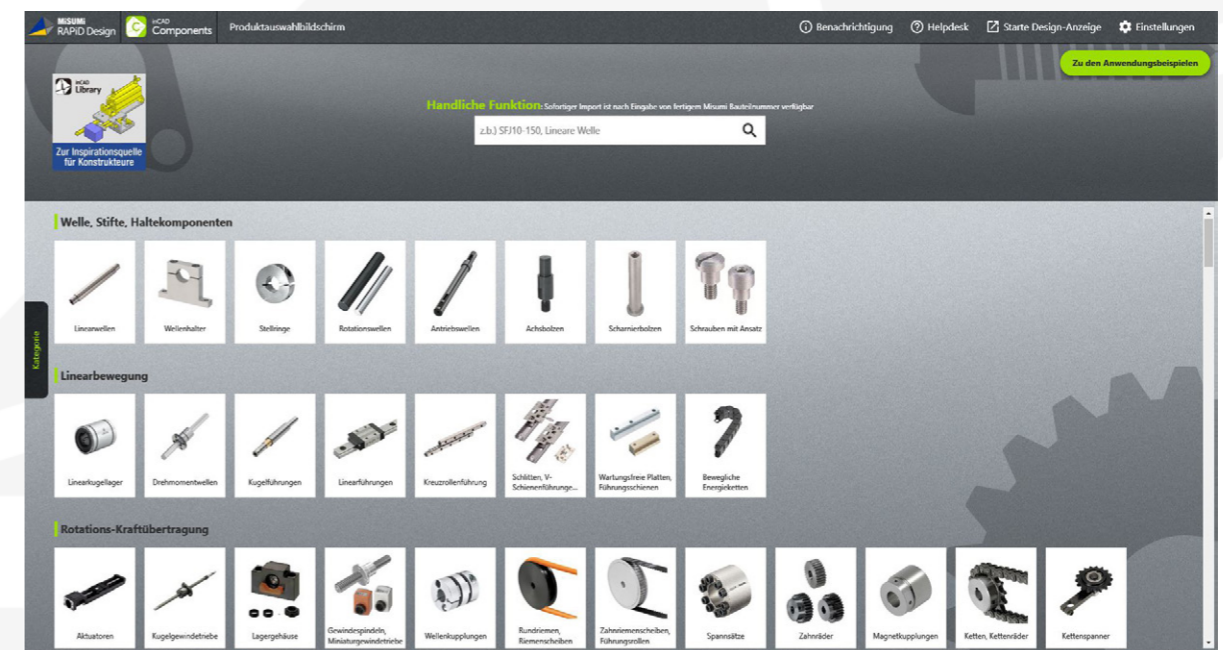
MISUMI RAPID Design

inCAD Components

Produktauswahlbildschirm

Benachrichtigung

Helpdesk

Starte Design-Anzeige

Einstellungen

Zu den Anwendungsbeispielen

inCAD Library

Zur Inspirationsquelle für Konstrukteure

Handliche Funktion: Sofortiger Import ist nach Eingabe von fertigem Misumi Bauteilnummer verfügbar

z.b.) SFJ10-150, Lineare Welle

Kategorie

Welle, Stifte, Haltekomponenten

Linearwellen

Wellenhalter

Stellringe

Rotationswellen

Antriebswellen

Achsbolzen

Scharnierbolzen

Schrauben mit Ansatz

Linearbewegung

Linearkugellager

Drehmomentwellen

Kugelführungen

Linearführungen

Kreuzrollenführung

Schlitten, V-Schienenführunge...

Wartungsfreie Platten, Führungsschienen

Bewegliche Energieketten

Rotations-Kraftübertragung

Aktuatoren

Kugelgewindetriebe

Lagergehäuse

Gewindespindeln, Miniaturgewindetriebe

Wellenkupplungen

Rundriemen, Riemenscheiben

Zahnriemenscheiben, Führungsrollen

Spannsätze

Zahnräder

Magnetkupplungen

Ketten, Kettenräder

Kettenspanner